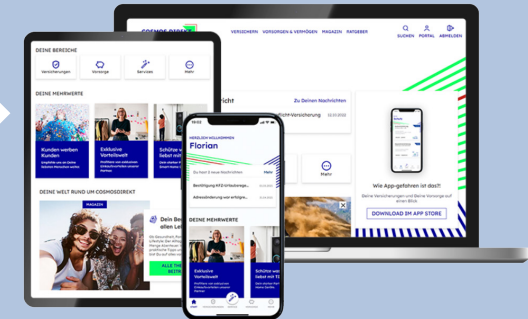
COSMOS DIREKT
VERSICHERN
VORSORGEN & VERMÖGEN
MAGAZIN
RATGEBER
SUCHEN
PORTAL
ABMELDEN

DEINE BEREICHE
Versicherungen
Vorsorge
Services
Mehr

DEINE MEHRWERTE
Kunden werben Kunden
Exklusive Vorteilswelt
Schütze w selbst mit

DEINE WELT RUND UM COSMOSDIREKT
MAGAZIN
Dein Be allen Le
ALLE THE BEITR

richt
Zu Deinen Nachrichten

Mehr

Wie App-gefahren ist das?!
DOWNLOAD IM APP STORE

HERZLICH WILLKOMMEN
Florian
Mehr

DEINE MEHRWERTE
Exklusive Vorteilswelt
Schütze w selbst mit